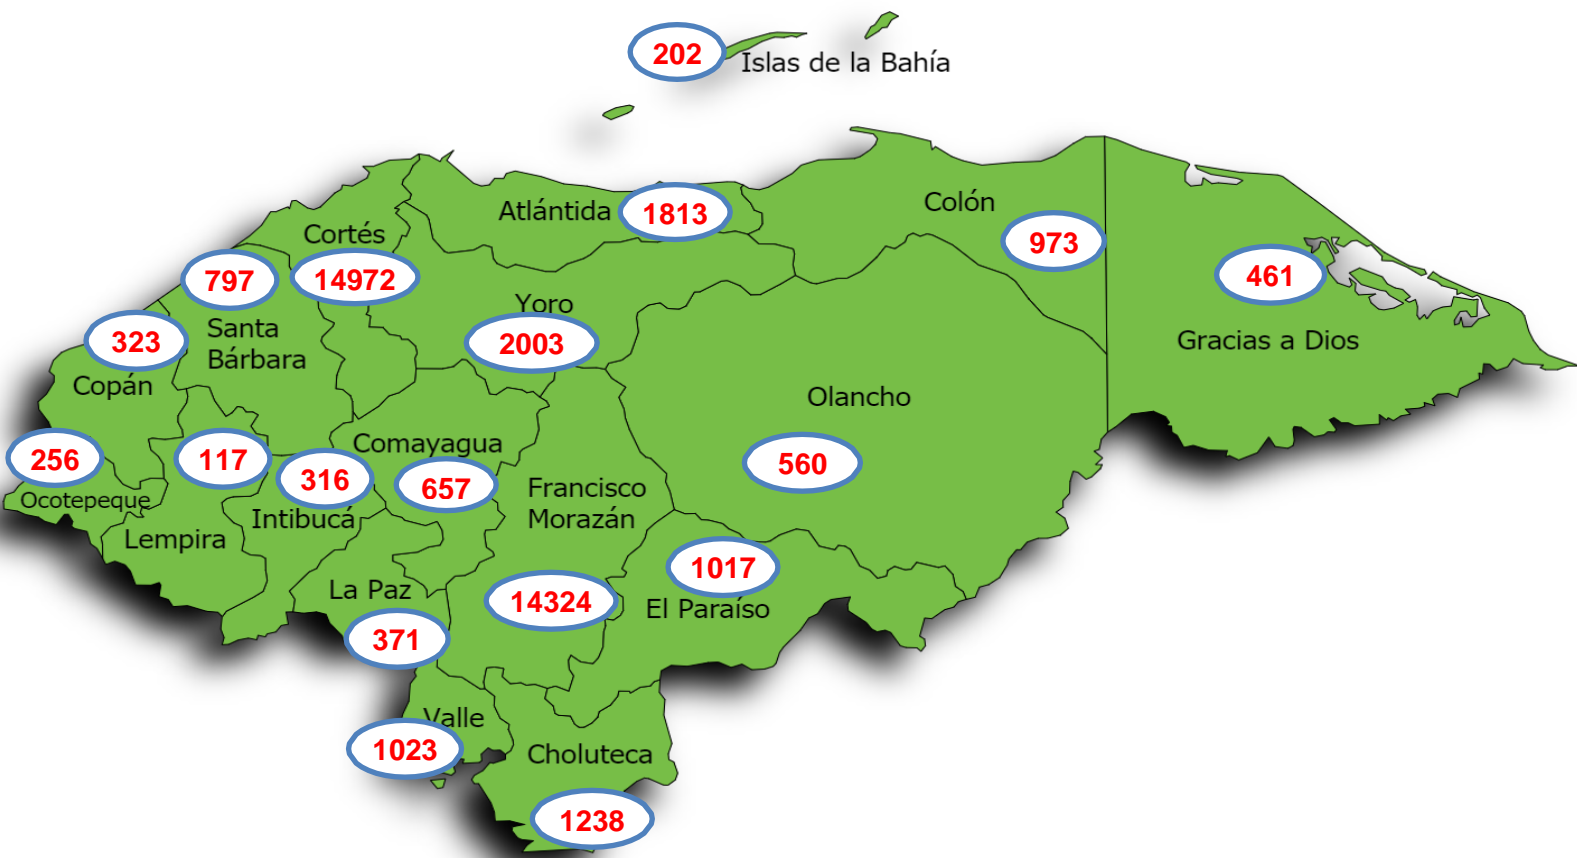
202 Islas de la Bahía

Atlántida 1813

Colón

973

461

Gracias a Dios

Cortés

797 14972

Yoro

323

Santa Bárbara

2003

Copán

Olancho

256

117

Comayagua

316

657

560

Ocotepeque

Francisco Morazán

Intibucá

Lempira

1017

La Paz

14324

El Paraíso

371

Valle

1023

Choluteca

1238